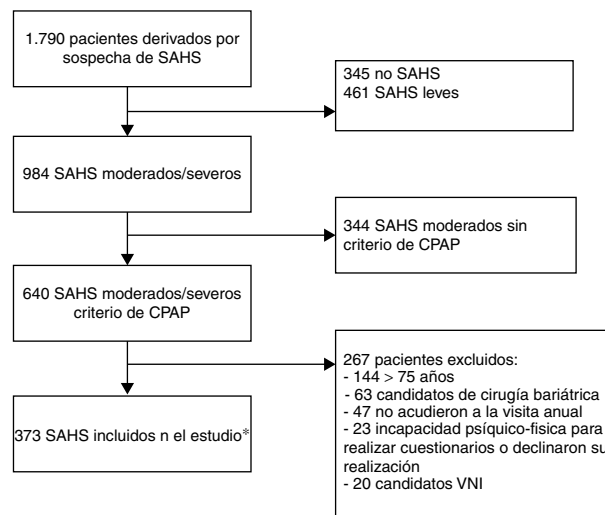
1.790 pacientes derivados por sospecha de SAHS

345 no SAHS
461 SAHS leves

984 SAHS moderados/severos

344 SAHS moderados sin criterio de CPAP

640 SAHS moderados/severos criterio de CPAP

267 pacientes excluidos:
- 144 > 75 años
- 63 candidatos de cirugía bariátrica
- 47 no acudieron a la visita anual
- 23 incapacidad psíquico-física para realizar cuestionarios o declinaron su realización
- 20 candidatos VNI

373 SAHS incluidos n el estudio*